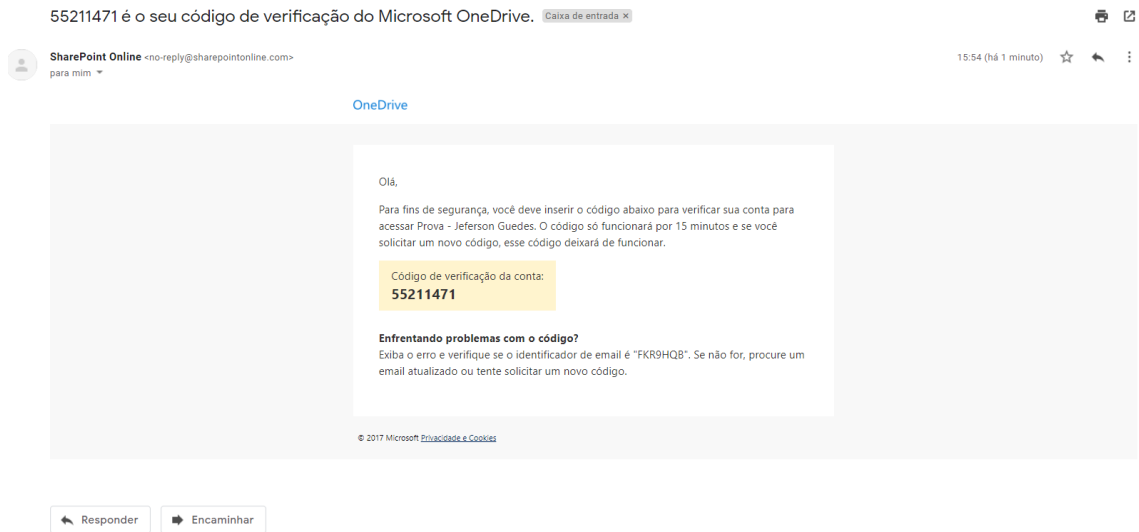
55211471 é o seu código de verificação do Microsoft OneDrive. Caixa de entrada ×

SharePoint Online <no-reply@sharepointonline.com>
para mim

15:54 (há 1 minuto)

OneDrive

Olá,

Para fins de segurança, você deve inserir o código abaixo para verificar sua conta para acessar Prova - Jeferson Guedes. O código só funcionará por 15 minutos e se você solicitar um novo código, esse código deixará de funcionar.

Código de verificação da conta:
55211471

Enfrentando problemas com o código?
Exiba o erro e verifique se o identificador de email é "FKR9HQB". Se não for, procure um email atualizado ou tente solicitar um novo código.

© 2017 Microsoft Privacidade e Cookies

Responder
Encaminhar